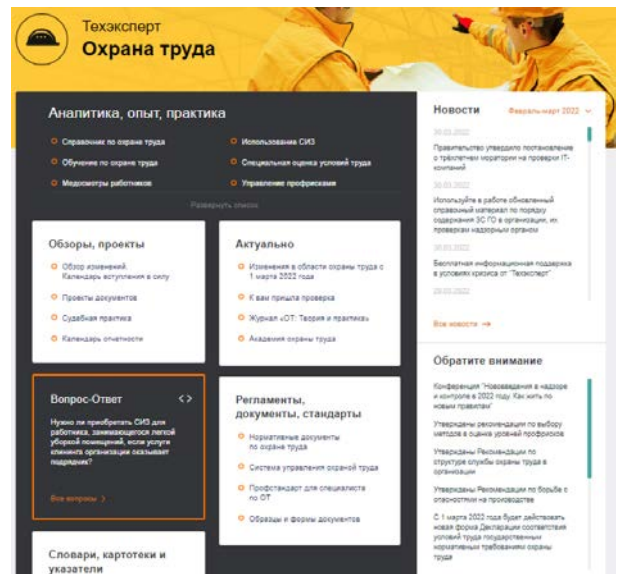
Техэксперт
Охрана труда

Аналитика, опыт, практика

Справочник по охране труда
Обучение по охране труда
Медосмотры работников
Использование СИЗ
Специальная оценка условий труда
Управление профрисками

Развернуть список

Новости
Февраль-март 2022

30.03.2022
Правительство утвердило постановление о трёхлетнем моратории на проверки IT-компаний

30.03.2022
Используйте в работе обновленный справочный материал по порядку содержания ЗС ГО в организации, их проверкам надзорным органом

30.03.2022
Бесплатная информационная поддержка в условиях кризиса от "Техэксперт"

29.03.2022

Все новости

Обзоры, проекты

Обзор изменений. Календарь вступления в силу
Проекты документов
Судебная практика
Календарь отчетности

Актуально

Изменения в области охраны труда с 1 марта 2022 года
К вам пришла проверка
Журнал «ОТ: Теория и практика»
Академия охраны труда

Обратите внимание

Конференция "Нововведения в надзоре и контроле в 2022 году. Как жить по новым правилам"

Утверждены рекомендации по выбору методов в оценке уровней профрисков

Утверждены Рекомендации по структуре службы охраны труда в организации

Утверждены Рекомендации по борьбе с опасностями на производстве

С 1 марта 2022 года будет действовать новая форма Декларации соответствия условий труда государственным нормативным требованиям охраны труда

Вопрос-Ответ

Нужно ли приобретать СИЗ для работника, занимающегося легкой уборкой помещений, если услуги клининга организации оказывает подрядчик?

Все вопросы

Регламенты, документы, стандарты

Нормативные документы по охране труда
Система управления охраной труда
Профстандарт для специалиста по ОТ
Образцы и формы документов

Словари, картотеки и указатели